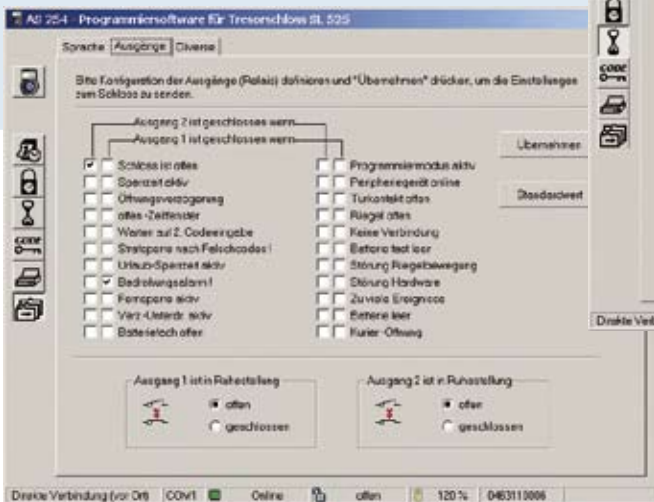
AS 254 - Programmiersoftware für Tresorschloss SL 525

Sprache | Ausgänge | Diverse

Bitte Konfiguration der Ausgänge (Relais) definieren und "Übernehmen" drücken, um die Einstellungen zum Schloss zu senden.

Ausgang 2 ist geschlossen wenn
Ausgang 1 ist geschlossen wenn

Schloss ist offen
Sperrzeit aktiv
Öffnungsverzögerung
offen-Zeitfenster
Warten auf 2. Codeeingabe
Strafsperre nach Falschcodes !
Urlaubs-Sperrzeit aktiv
Bedrohungsalarm !
Fernsperre aktiv
Verz.-Unterdr. aktiv
Batteriefach offen

Programmiermodus aktiv
Peripheriegerät online
Türkontakt offen
Riegel offen
Keine Verbindung
Batterie fast leer
Störung Riegelbewegung
Störung Hardware
Zu viele Ereignisse
Batterie leer
Kurier-Öffnung

Übernehmen

Standardwert

Ausgang 1 ist in Ruhestellung
offen
geschlossen

Ausgang 2 ist in Ruhestellung
offen
geschlossen

CODE

Direkte Verb

Direkte Verbindung (vor Ort) | COM1 | Online | offen | 120 % | 0463113086